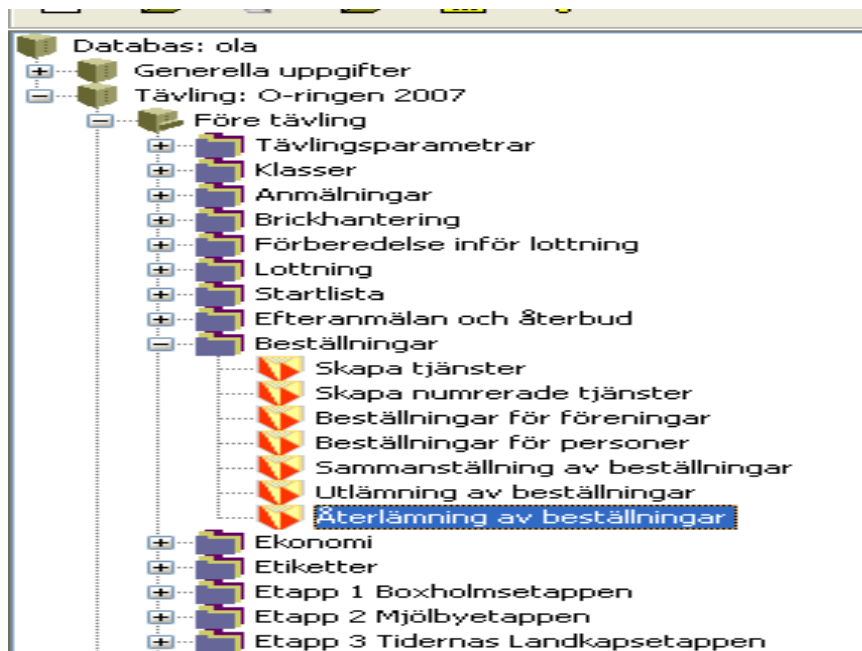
Databas: ola
Generella uppgifter
Tävling: O-ringen 2007
Före tävling
Tävlingsparametrar
Klasser
Anmälningar
Brickhantering
Förberedelse inför lottning
Lottning
Startlista
Efteranmälan och återbud
Beställningar
Skapa tjänster
Skapa numrerade tjänster
Beställningar för föreningar
Beställningar för personer
Sammanställning av beställningar
Utlämning av beställningar
Återlämning av beställningar
Ekonomi
Etiketter
Etapp 1 Boxholmsetappen
Etapp 2 Mjölbyetappen
Etapp 3 Tidernas Landkapsetappen